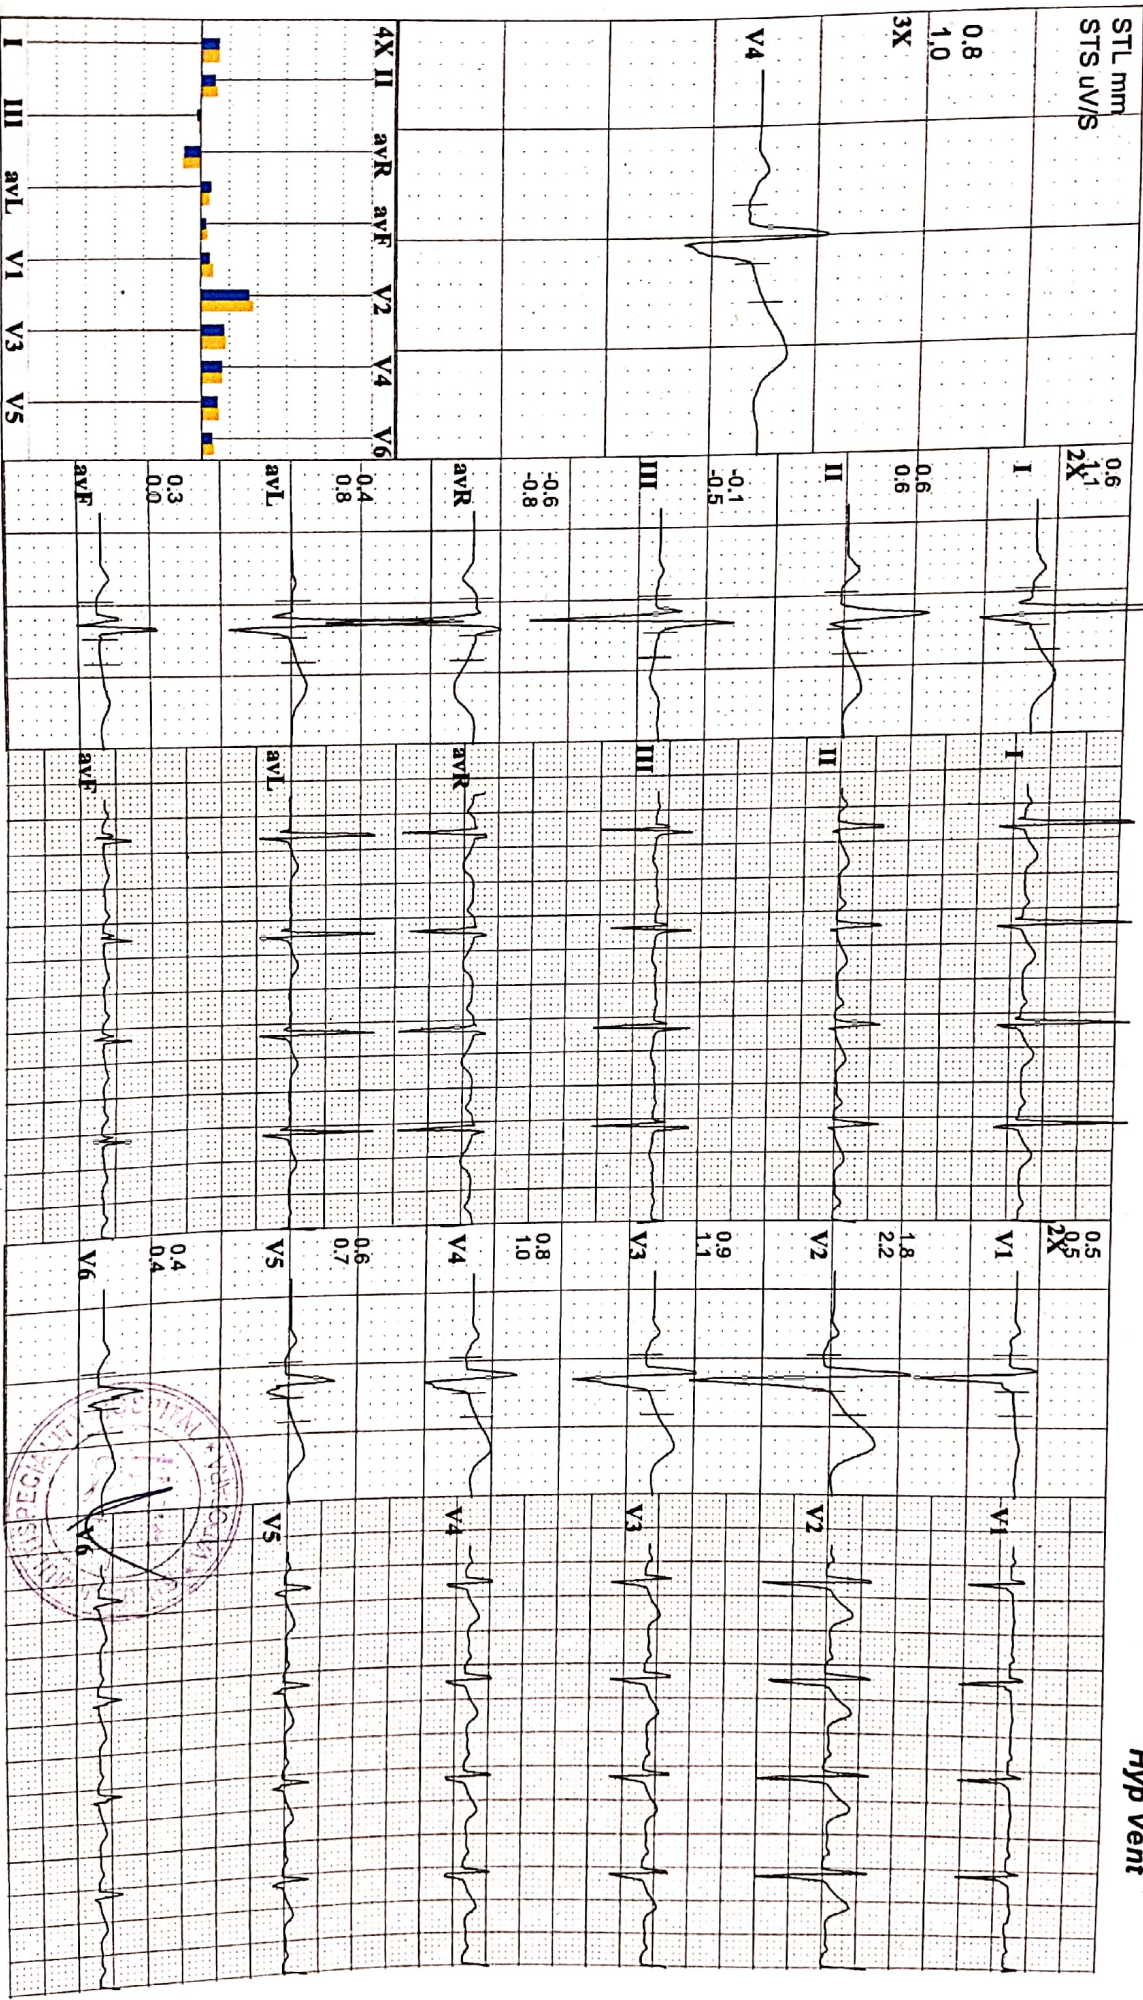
STL mm
STS uV/S
0.8
1.0
3X
V4
4X II avR avF V2 V4 V6
I III avL V1 V3 V5
0.6
1.1
2X
I
II
0.6
0.6
III
-0.1
-0.5
avR
-0.6
-0.8
avL
0.4
0.8
avF
0.3
0.0
I
II
III
avR
avL
avF
0.5
0.5
2X
V1
V2
1.8
2.2
V3
0.9
1.1
V4
0.8
1.0
V5
0.6
0.7
V6
0.4
0.4
V1
V2
V3
V4
V5
V6
Hyp Vent